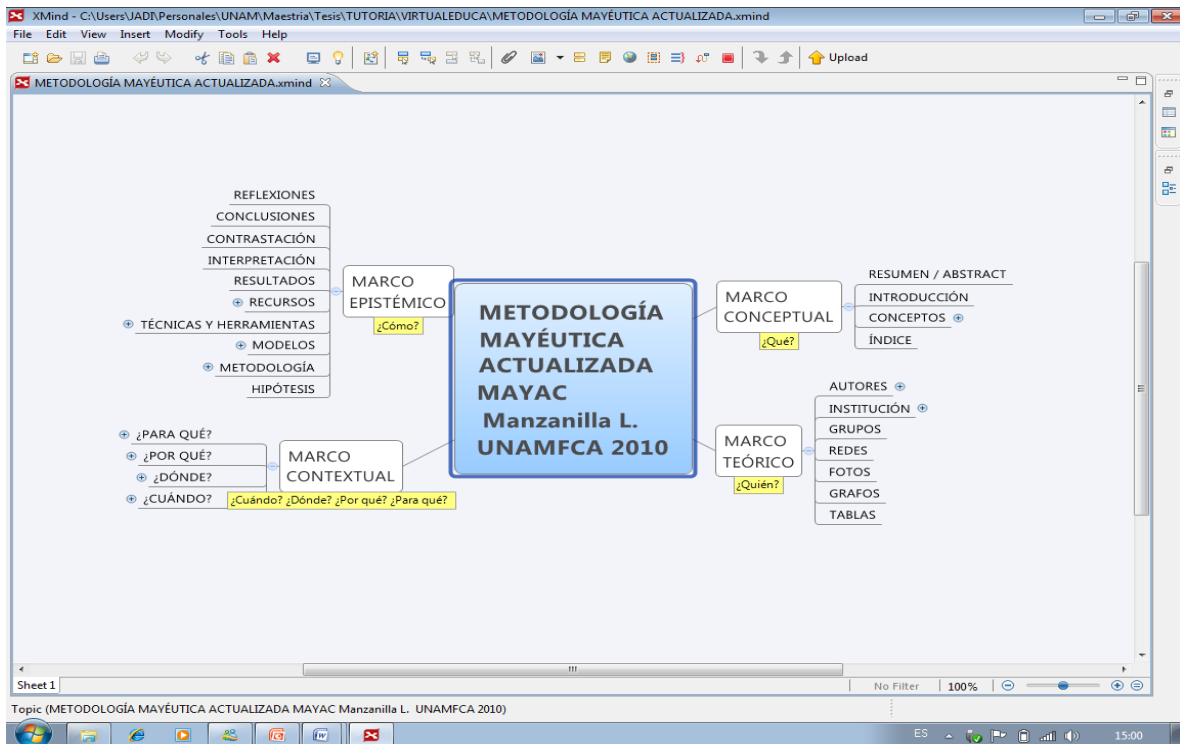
XMind - C:\Users\JADI\Personales\UNAM\Maestria\Tesis\TUTORIA\VIRTUALEDUCA\METODOLOGÍA MAYÉUTICA ACTUALIZADA.xmind

File Edit View Insert Modify Tools Help

Upload

METODOLOGÍA MAYÉUTICA ACTUALIZADA.xmind

REFLEXIONES
CONCLUSIONES
CONTRASTACIÓN
INTERPRETACIÓN
RESULTADOS
RECURSOS
TÉCNICAS Y HERRAMIENTAS
MODELOS
METODOLOGÍA
HIPÓTESIS

MARCO EPISTÉMICO
¿Cómo?

METODOLOGÍA MAYÉUTICA ACTUALIZADA MAYAC Manzanilla L. UNAMFCA 2010

MARCO CONCEPTUAL
¿Qué?

RESUMEN / ABSTRACT
INTRODUCCIÓN
CONCEPTOS
ÍNDICE

¿PARA QUÉ?
¿POR QUÉ?
¿DÓNDE?
¿CUÁNDO?

MARCO CONTEXTUAL
¿Cuándo? ¿Dónde? ¿Por qué? ¿Para qué?

MARCO TEÓRICO
¿Quién?

AUTORES
INSTITUCIÓN
GRUPOS
REDES
FOTOS
GRAFOS
TABLAS

Sheet 1
No Filter 100%

Topic (METODOLOGÍA MAYÉUTICA ACTUALIZADA MAYAC Manzanilla L. UNAMFCA 2010)

ES 15:00